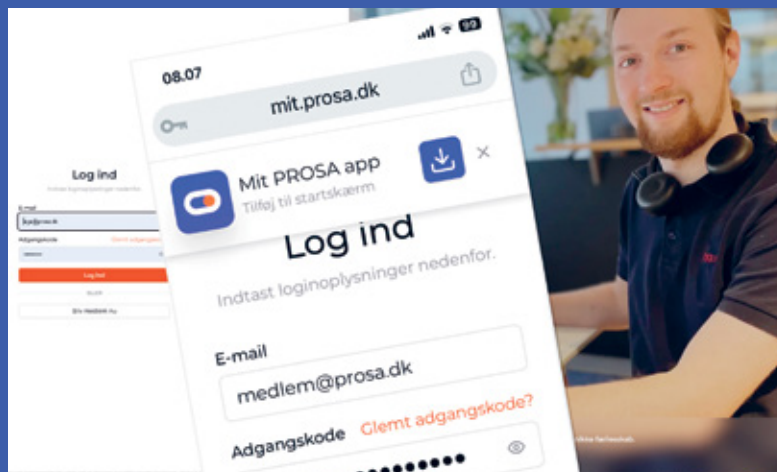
Log ind

Indtast loginoplysninger nedenfor.

E-mail

Adgangskode

Glemt adgangskode?

Log ind

Bliv Medlem Nu

08.07

99

mit.prosa.dk

Mit PROSA app

Tilføj til startskærm

Log ind

Indtast loginoplysninger nedenfor.

E-mail

medlem@prosa.dk

Adgangskode

Glemt adgangskode?